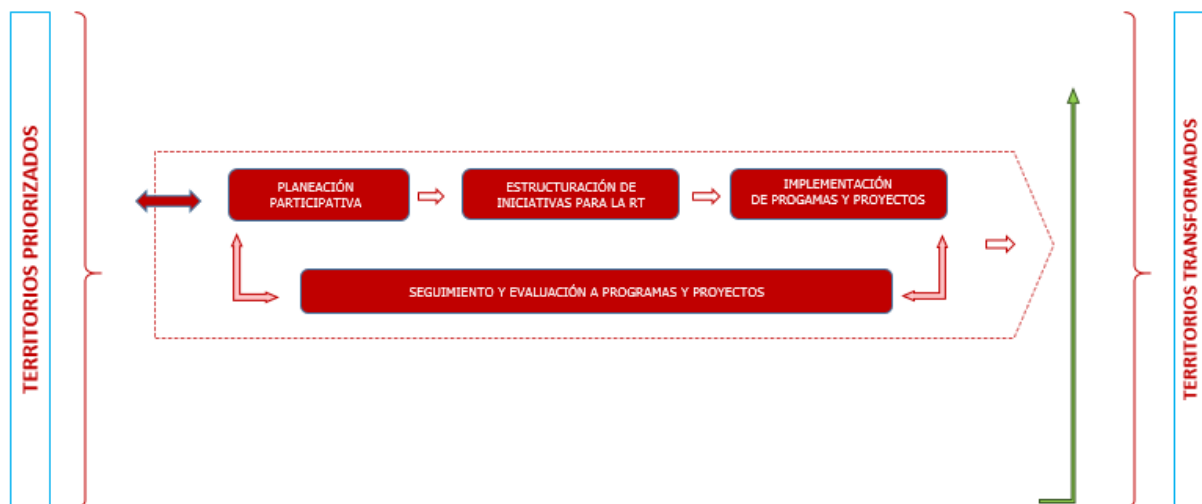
TERRITORIOS PRIORIZADOS

PLANEACIÓN PARTICIPATIVA

ESTRUCTURACIÓN DE INICIATIVAS PARA LA RT

IMPLEMENTACIÓN DE PROGAMAS Y PROYECTOS

SEGUIMIENTO Y EVALUACIÓN A PROGRAMAS Y PROYECTOS

TERRITORIOS TRANSFORMADOS